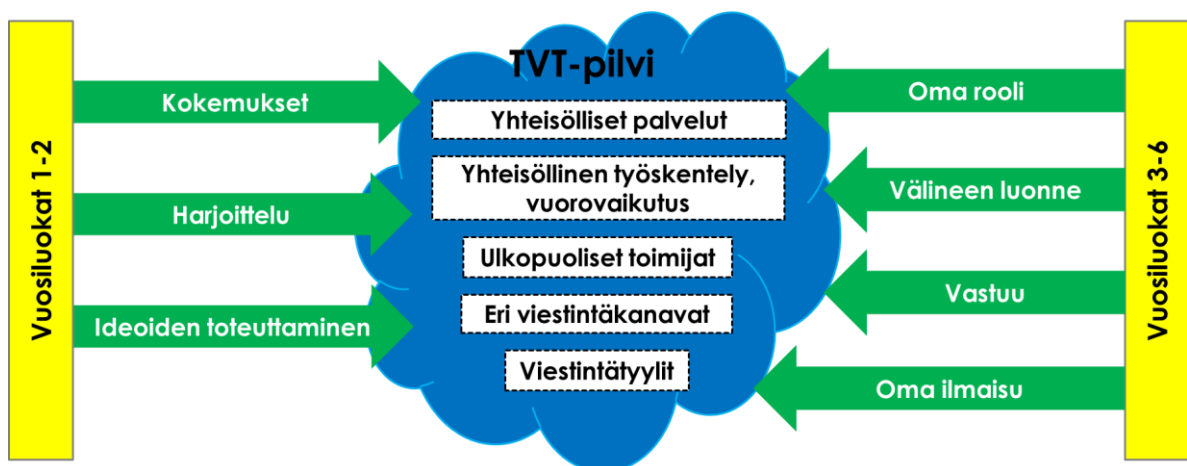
Vuosiluokat 1-2

Kokemukset

Harjoittelu

Ideoiden toteuttaminen

TVT-pilvi

Yhteisölliset palvelut

Yhteisöllinen työskentely, vuorovaikutus

Ulkopuoliset toimijat

Eri viestintäkanavat

Viestintätyylit

Oma rooli

Välineen luonne

Vastuu

Oma ilmaisu

Vuosiluokat 3-6